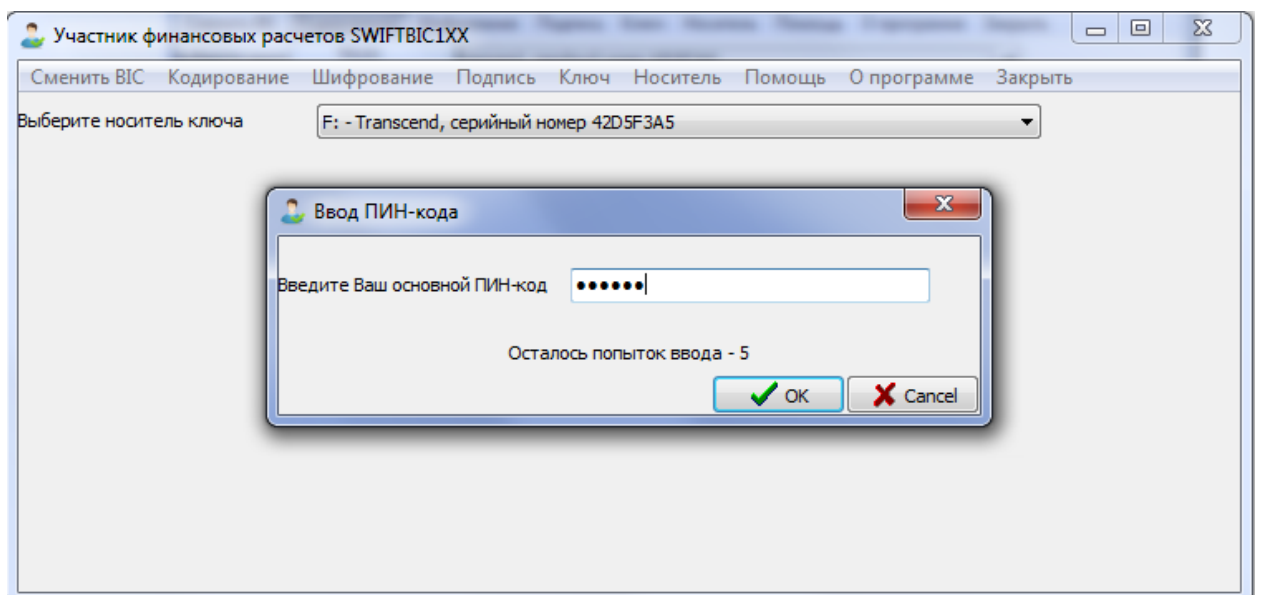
Участник финансовых расчетов SWIFTBIC1XX

Сменить BIC Кодирование Шифрование Подпись Ключ Носитель Помощь О программе Закрыть

Выберите носитель ключа

F: - Transcend, серийный номер 42D5F3A5

Ввод ПИН-кода

Введите Ваш основной ПИН-код ••••••

Осталось попыток ввода - 5

OK

Cancel